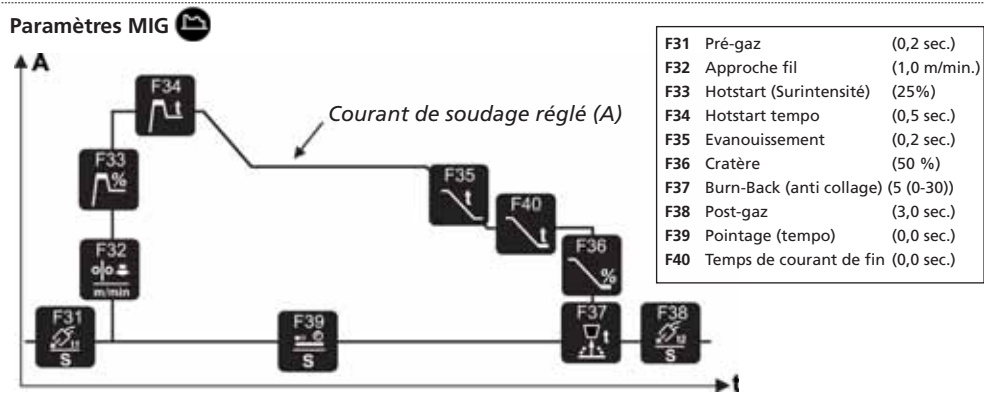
Paramètres MIG

A

F34 t

Courant de soudage réglé (A)

F33 %

F32 m/min

F31 S

F39 S

F35 t

F40 t

F36 %

F37 t

F38 S

t

| | | |
|---|---|---|
| **F31** | Pré-gaz | (0,2 sec.) |
| **F32** | Approche fil | (1,0 m/min.) |
| **F33** | Hotstart (Surintensité) | (25%) |
| **F34** | Hotstart tempo | (0,5 sec.) |
| **F35** | Evanouissement | (0,2 sec.) |
| **F36** | Cratère | (50 %) |
| **F37** | Burn-Back (anti collage) | (5 (0-30)) |
| **F38** | Post-gaz | (3,0 sec.) |
| **F39** | Pointage (tempo) | (0,0 sec.) |
| **F40** | Temps de courant de fin | (0,0 sec.) |